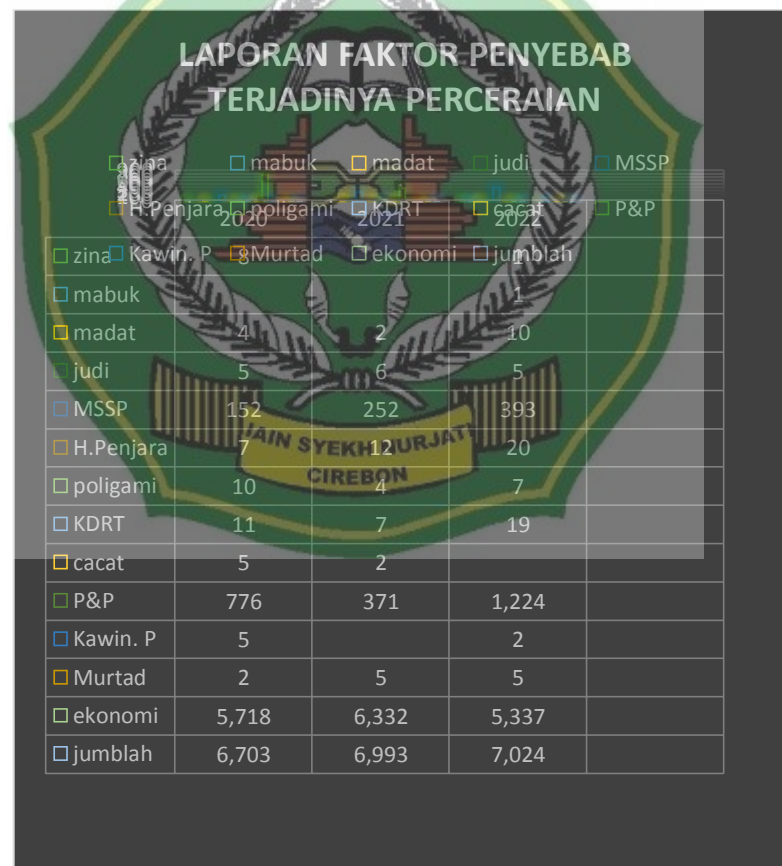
LAPORAN FAKTOR PENYEBAB TERJADINYA PERCERAIAN

□ zina □ mabuk □ madat □ judi □ MSSP
□ H.Penjara □ poligami □ KDRT □ cacat □ P&P
□ zina □ Kawin. P □ Murtad □ ekonomi □ jumblah

| | 2020 | 2021 | 2022 | |
|---|---|---|---|---|
| □ zina | 8 | | | |
| □ mabuk | | | 1 | |
| □ madat | 4 | 2 | 10 | |
| □ judi | 5 | 6 | 5 | |
| □ MSSP | 152 | 252 | 393 | |
| □ H.Penjara | 7 | 12 | 20 | |
| □ poligami | 10 | 4 | 7 | |
| □ KDRT | 11 | 7 | 19 | |
| □ cacat | 5 | 2 | | |
| □ P&P | 776 | 371 | 1,224 | |
| □ Kawin. P | 5 | | 2 | |
| □ Murtad | 2 | 5 | 5 | |
| □ ekonomi | 5,718 | 6,332 | 5,337 | |
| □ jumblah | 6,703 | 6,993 | 7,024 | |

IAIN SYEKH NURJATI
CIREBON